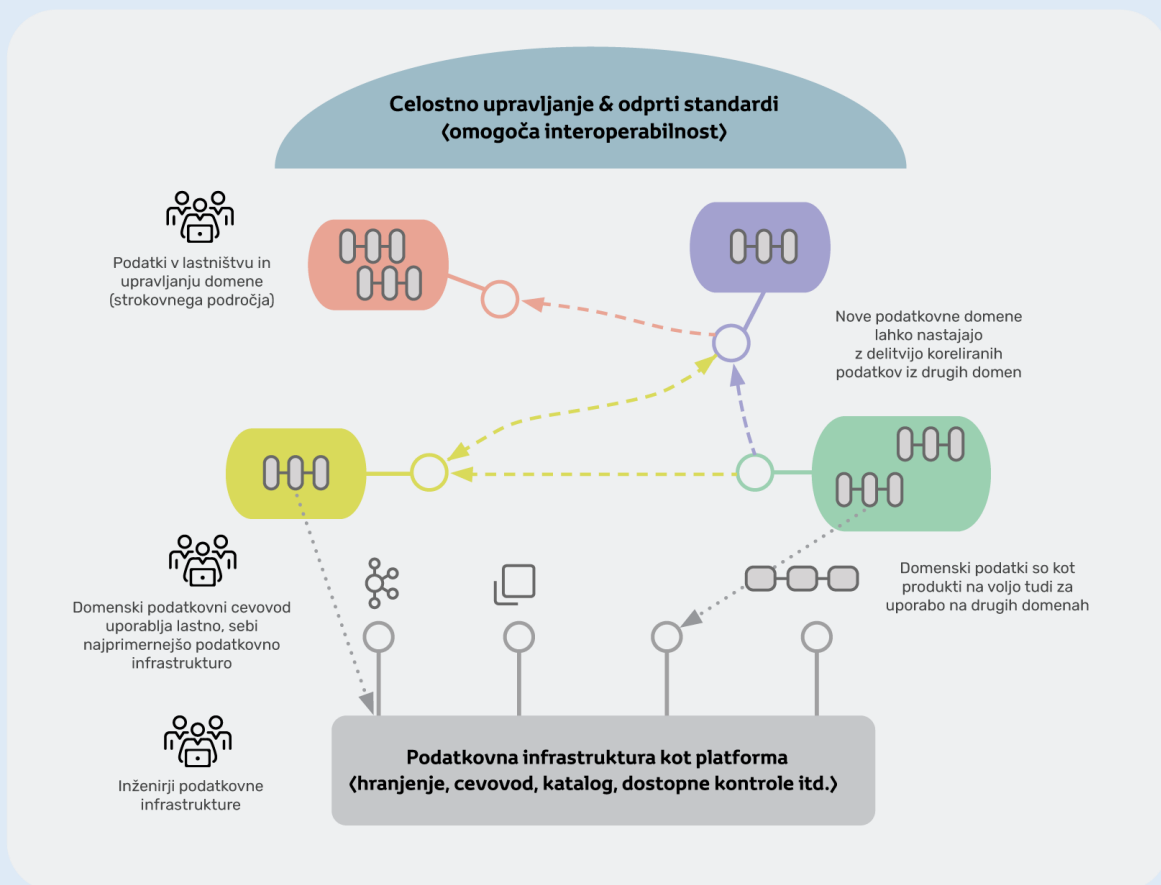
Celostno upravljanje & odprti standardi
(omogoča interoperabilnost)

Podatki v lastništvu in upravljanju domene (strokovnega področja)

Nove podatkovne domene lahko nastajajo z delitvijo koreliranih podatkov iz drugih domen

Domenski podatki so kot produkti na voljo tudi za uporabo na drugih domenah

Domenski podatkovni cevovod uporablja lastno, sebi najprimernejšo podatkovno infrastrukturo

Inženirji podatkovne infrastrukture

Podatkovna infrastruktura kot platforma
(hranjenje, cevovod, katalog, dostopne kontrole itd.)